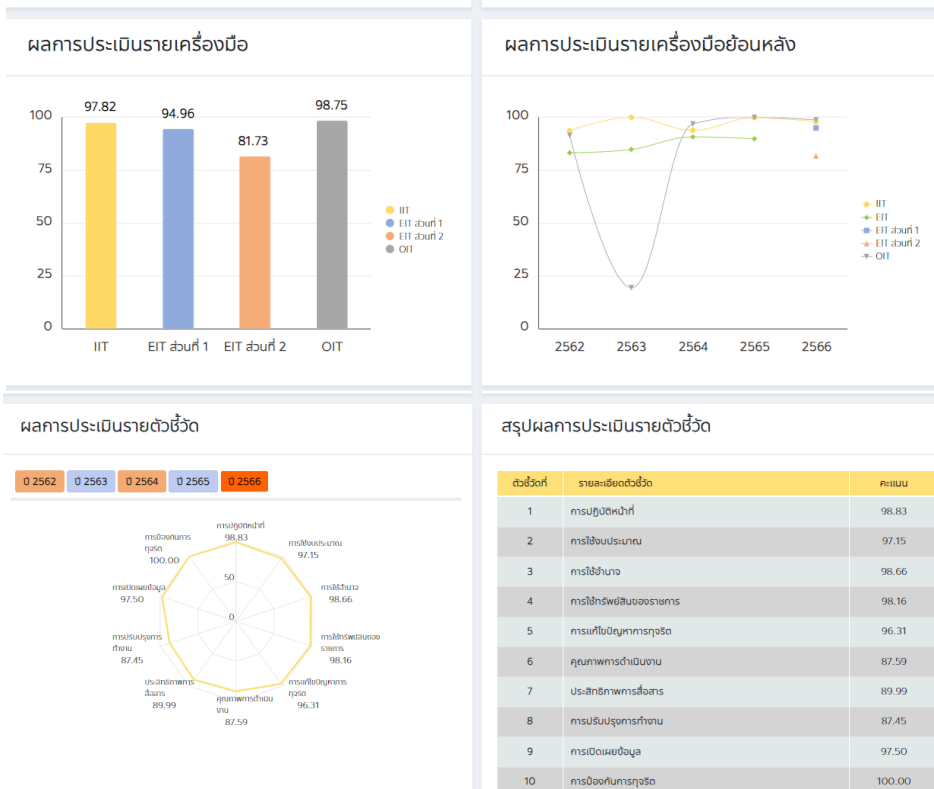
ผลการประเมินรายเครื่องมือ

97.82
94.96
81.73
98.75

100
75
50
25
0

IIT
EIT ส่วนที่ 1
EIT ส่วนที่ 2
OIT

IIT
EIT ส่วนที่ 1
EIT ส่วนที่ 2
OIT

ผลการประเมินรายเครื่องมือย้อนหลัง

100
75
50
25
0

2562
2563
2564
2565
2566

IIT
EIT
EIT ส่วนที่ 1
EIT ส่วนที่ 2
OIT

ผลการประเมินรายตัวชี้วัด

ปี 2562 ปี 2563 ปี 2564 ปี 2565 ปี 2566

การปฏิบัติหน้าที่ 98.83
การใช้งบประมาณ 97.15
การใช้อำนาจ 98.66
การใช้ทรัพย์สินของราชการ 98.16
การแก้ไขปัญหาการทุจริต 96.31
คุณภาพการดำเนินงาน 87.59
ประสิทธิภาพการสื่อสาร 89.99
การปรับปรุงการทำงาน 87.45
การเปิดเผยข้อมูล 97.50
การป้องกันการทุจริต 100.00
50
0

สรุปผลการประเมินรายตัวชี้วัด

| ตัวชี้วัดที่ | รายละเอียดตัวชี้วัด | คะแนน |
|---|---|---|
| 1 | การปฏิบัติหน้าที่ | 98.83 |
| 2 | การใช้งบประมาณ | 97.15 |
| 3 | การใช้อำนาจ | 98.66 |
| 4 | การใช้ทรัพย์สินของราชการ | 98.16 |
| 5 | การแก้ไขปัญหาการทุจริต | 96.31 |
| 6 | คุณภาพการดำเนินงาน | 87.59 |
| 7 | ประสิทธิภาพการสื่อสาร | 89.99 |
| 8 | การปรับปรุงการทำงาน | 87.45 |
| 9 | การเปิดเผยข้อมูล | 97.50 |
| 10 | การป้องกันการทุจริต | 100.00 |